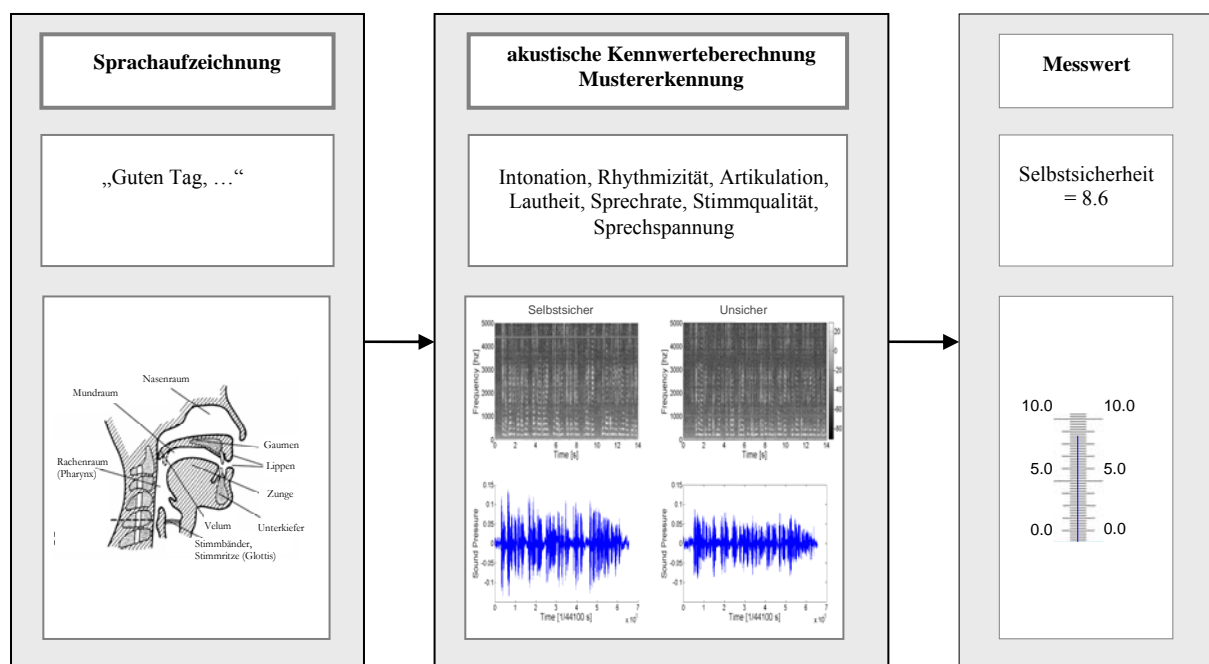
Sprachaufzeichnung

„Guten Tag, …"

Nasenraum
Mundraum
Gaumen
Lippen
Rachenraum (Pharynx)
Zunge
Velum
Unterkiefer
Stimmbänder, Stimmritze (Glottis)

akustische Kennwerteberechnung Mustererkennung

Intonation, Rhythmizität, Artikulation, Lautheit, Sprechrate, Stimmqualität, Sprechspannung

Selbstsicher

Unsicher

5000
4000
3000
2000
1000
0

Frequency [hz]

0 2 4 6 8 10 12 14
Time [s]

5000
4000
3000
2000
1000
0

Frequency [hz]

0 2 4 6 8 10 12 14
Time [s]

20
0
-20
-40
-60
-80

0.15
0.1
0.05
0
-0.05
-0.1

Sound Pressure

0 1 2 3 4 5 6 7
Time [1/44100 s]
$x 10^5$

0.15
0.1
0.05
0
-0.05
-0.1

Sound Pressure

0 1 2 3 4 5 6 7
Time [1/44100 s]
$x 10^5$

Messwert

Selbstsicherheit = 8.6

10.0 10.0
5.0 5.0
0.0 0.0